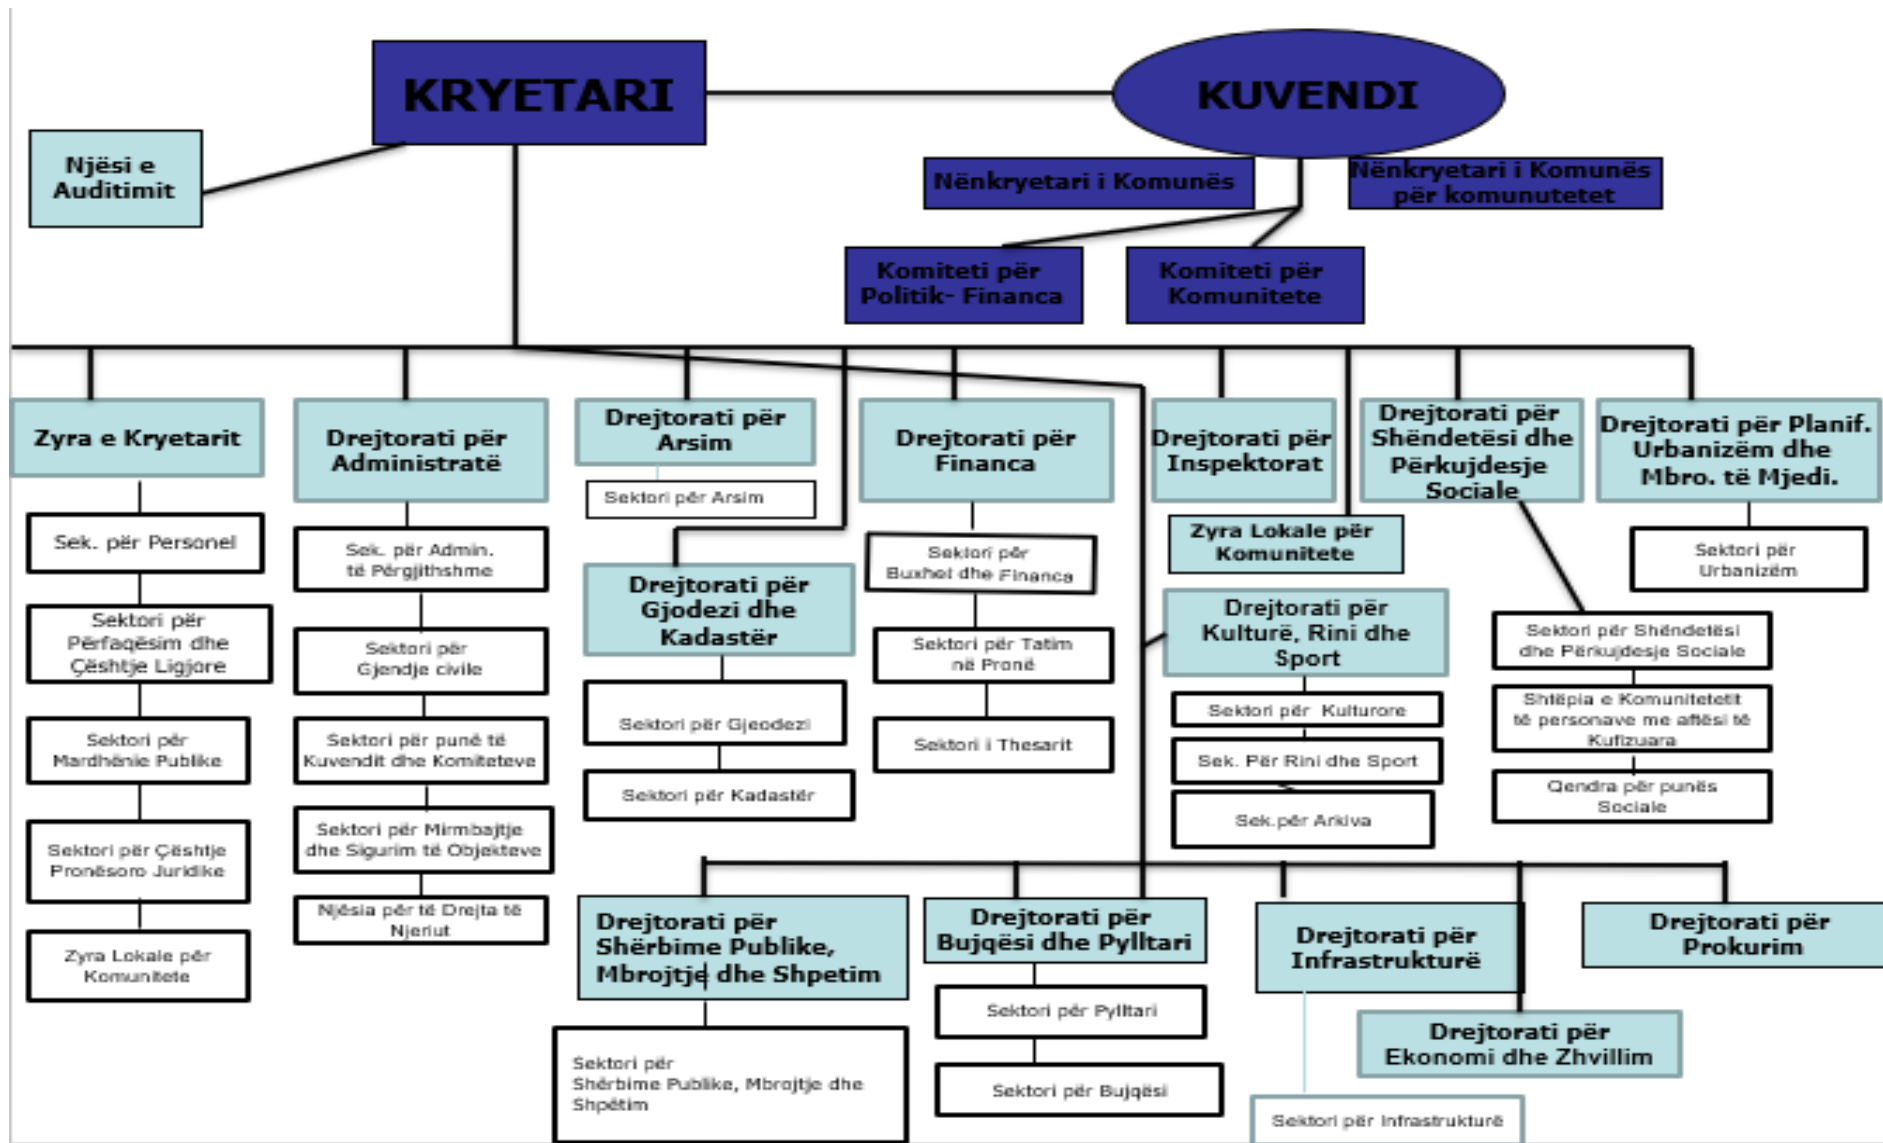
KRYETARI

KUVENDI

Njësi e Auditimit

Nënkryetari i Komunës

Nënkryetari i Komunës për komunutetet

Komiteti për Politik- Financa

Komiteti për Komunitete

Zyra e Kryetarit

Sek. për Personel

Sektori për Përfaqësim dhe Çështje Ligjore

Sektori për Mardhënie Publike

Sektori për Çështje Pronësoro Juridike

Zyra Lokale për Komunitete

Drejtorati për Administratë

Sek. për Admin. të Përgjithshme

Sektori për Gjendje civile

Sektori për punë të Kuvendit dhe Komiteteve

Sektori për Mirmbajtje dhe Sigurim të Objekteve

Njësia për të Drejta të Njeriut

Drejtorati për Arsim

Sektori për Arsim

Drejtorati për Gjodezi dhe Kadastër

Sektori për Gjeodezi

Sektori për Kadastër

Drejtorati për Financa

Sektori për Buxhet dhe Financa

Sektori për Tatim në Pronë

Sektori i Thesarit

Drejtorati për Inspektorat

Zyra Lokale për Komunitete

Drejtorati për Kulturë, Rini dhe Sport

Sektori për Kulturore

Sek. Për Rini dhe Sport

Sek.për Arkiva

Drejtorati për Shëndetësi dhe Përkujdesje Sociale

Sektori për Shëndetësi dhe Përkujdesje Sociale

Shtëpia e Komunitetetit të personave me aftësi të Kufizuara

Qendra për punës Sociale

Drejtorati për Planif. Urbanizëm dhe Mbro. të Mjedi.

Sektori për Urbanizëm

Drejtorati për Shërbime Publike, Mbrojtje dhe Shpetim

Sektori për Shërbime Publike, Mbrojtje dhe Shpëtim

Drejtorati për Bujqësi dhe Pylltari

Sektori për Pylltari

Sektori për Bujqësi

Drejtorati për Infrastrukturë

Sektori për Infrastrukturë

Drejtorati për Ekonomi dhe Zhvillim

Drejtorati për Prokurim